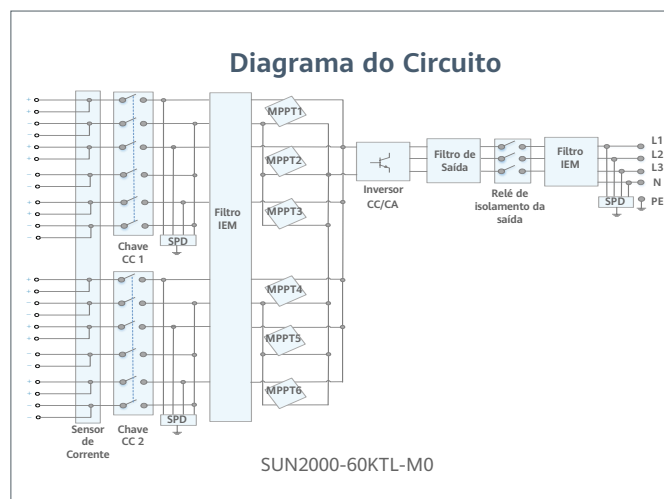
Diagrama do Circuito

MPPT1
MPPT2
MPPT3
MPPT4
MPPT5
MPPT6

Filtro IEM

Chave CC 1

SPD

Chave CC 2

SPD

Sensor de Corrente

Inversor CC/CA

Filtro de Saída

Relé de isolamento da saída

Filtro IEM

SPD

L1
L2
L3
N
PE

SUN2000-60KTL-M0